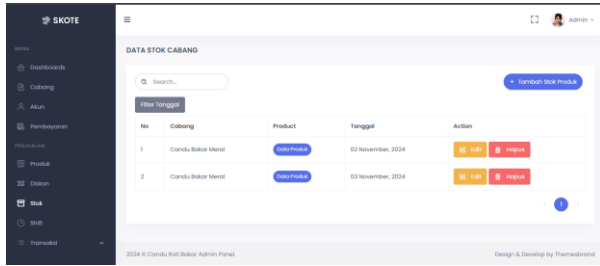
SKOTE

MENU
Dashboards
Cabang
Akun
Pembayaran
PENJUALAN
Produk
Diskon
Stok
Shift
Transaksi

Admin

DATA STOK CABANG

Search...

+ Tambah Stok Produk

Filter Tanggal

| No | Cabang | Product | Tanggal | Action |
|---|---|---|---|---|
| 1 | Candu Bakar Meral | Data Produk | 02 November, 2024 | Edit Hapus |
| 2 | Candu Bakar Meral | Data Produk | 03 November, 2024 | Edit Hapus |

1

2024 © Candu Roti Bakar Admin Panel.

Design & Develop by Themesbrand